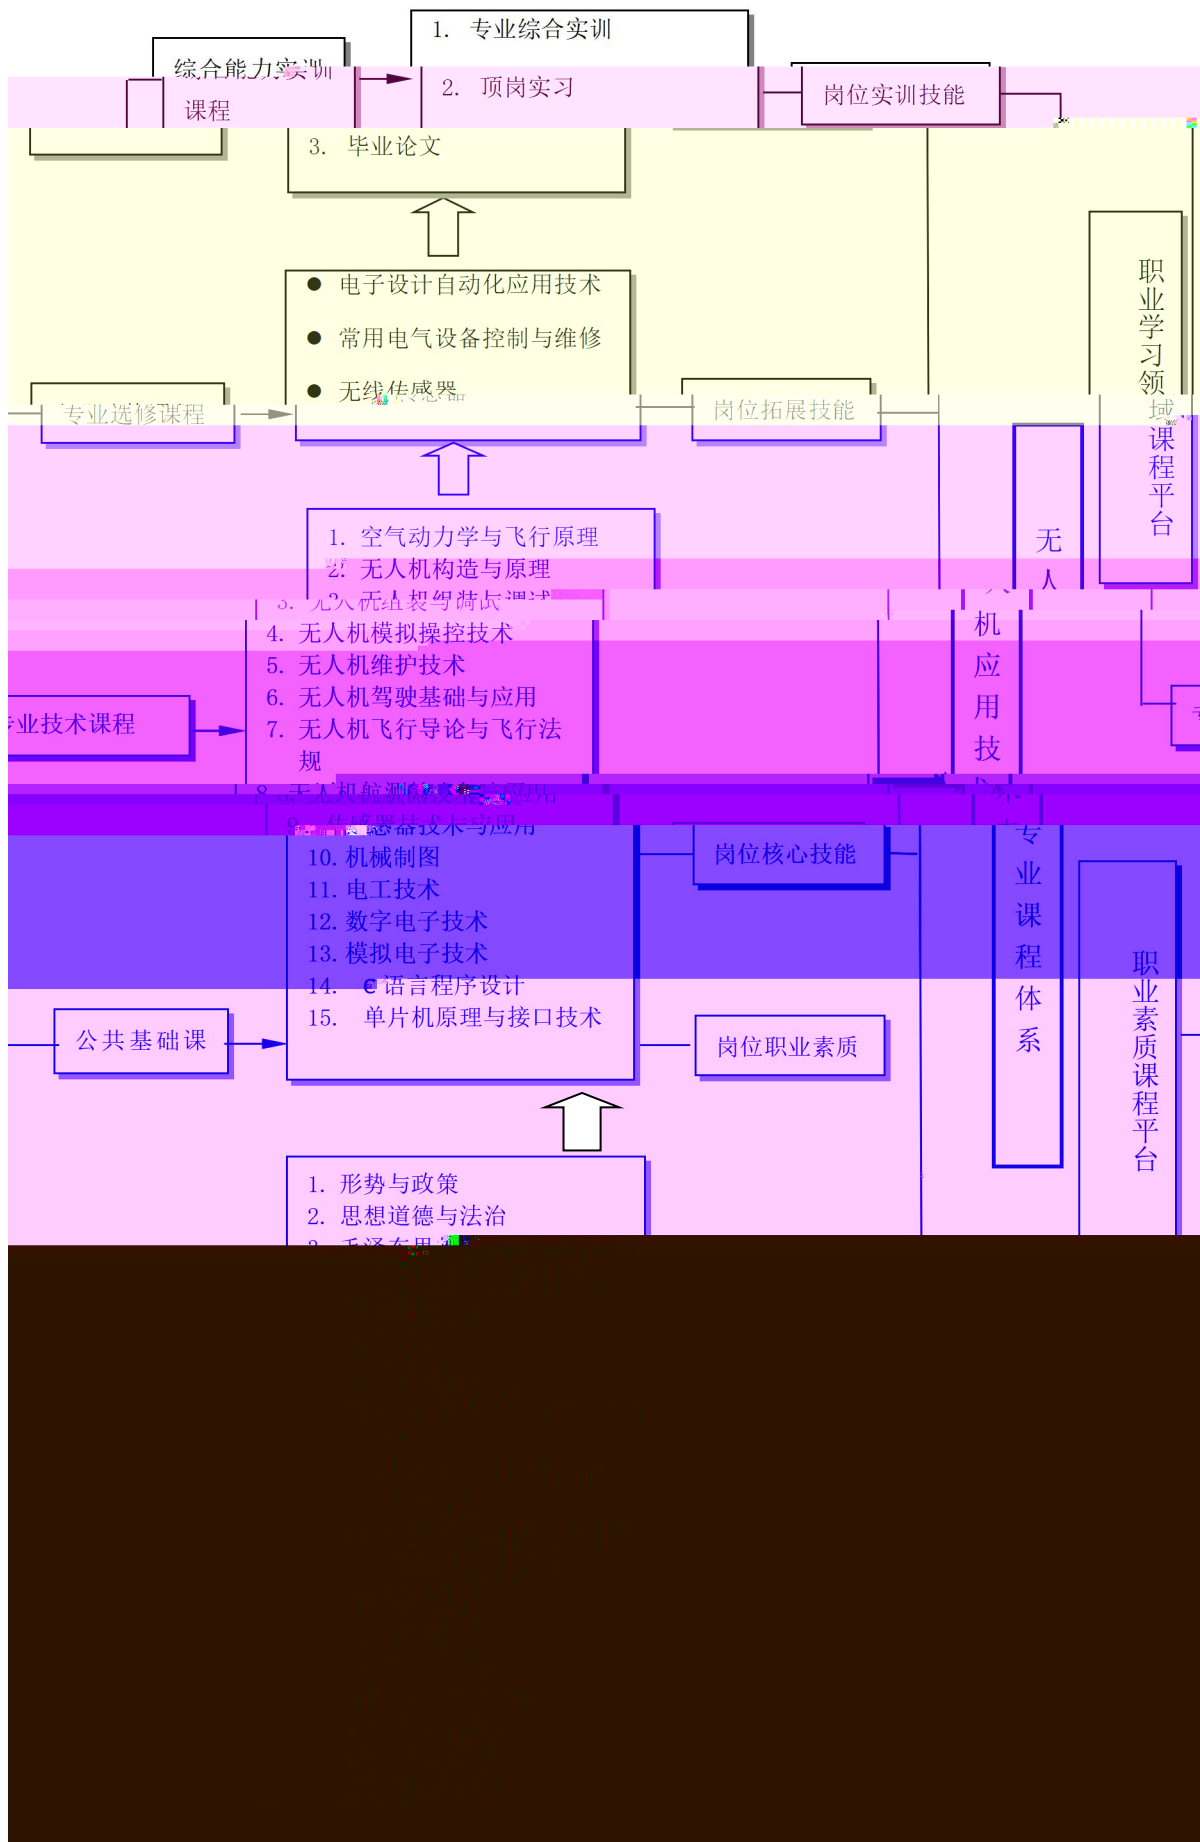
综合能力实训课程

1. 专业综合实训
2. 顶岗实习
3. 毕业论文

岗位实训技能

● 电子设计自动化应用技术
● 常用电气设备控制与维修
● 无线传感器

专业选修课程

岗位拓展技能

职业学习领域课程平台

1. 空气动力学与飞行原理
2. 无人机构造与原理
3. 无人机组装与调试
4. 无人机模拟操控技术
5. 无人机维护技术
6. 无人机驾驶基础与应用
7. 无人机飞行导论与飞行法规
8. 无人机航测技术与应用
9. 传感器技术与应用
10. 机械制图
11. 电工技术
12. 数字电子技术
13. 模拟电子技术
14. C语言程序设计
15. 单片机原理与接口技术

专业技术课程

无人机应用技术专业课程体系

岗位核心技能

公共基础课

岗位职业素质

职业素质课程平台

1. 形势与政策
2. 思想道德与法治
3. 毛泽东思想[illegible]